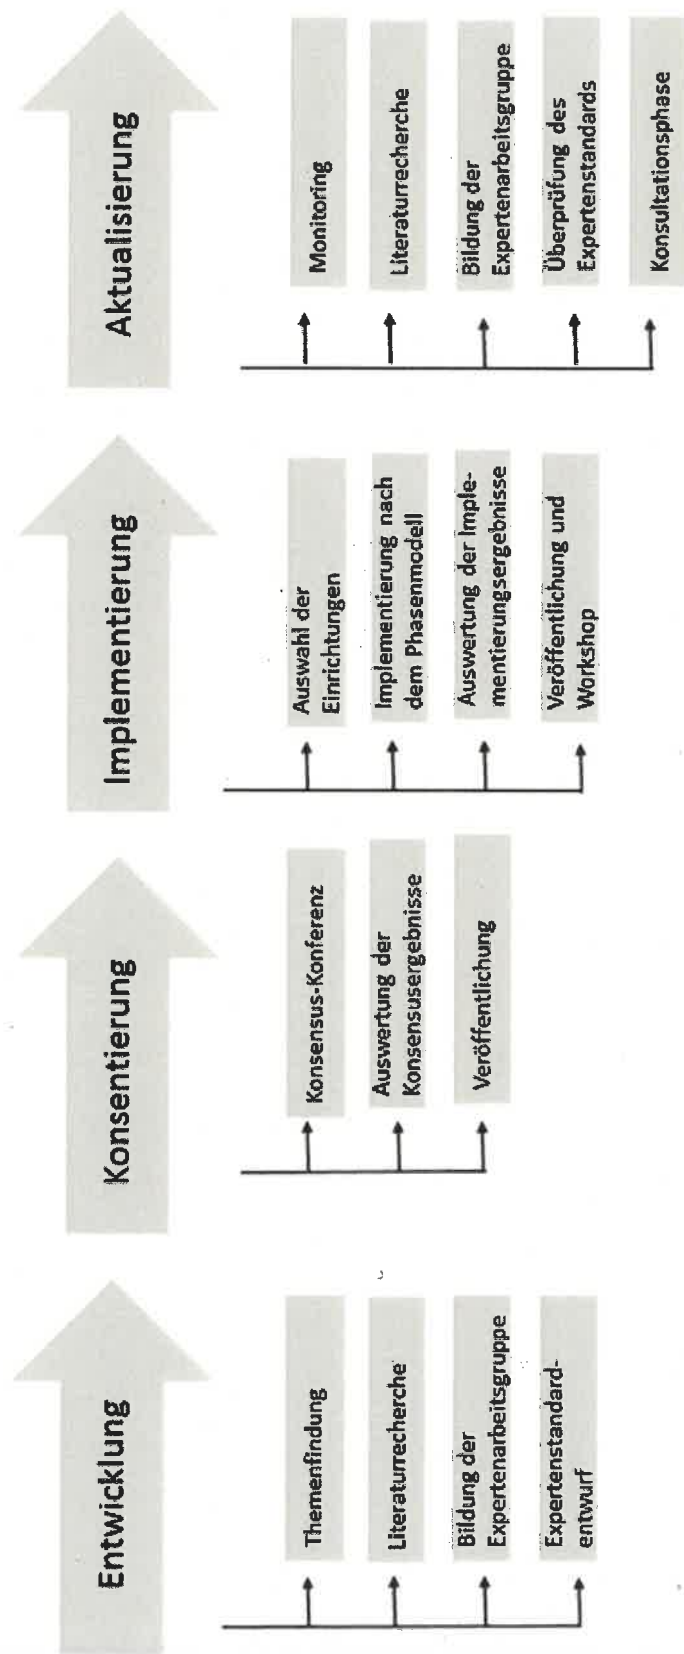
Entwicklung

Themenfindung

Literaturrecherche

Bildung der Expertenarbeitsgruppe

Expertenstandardentwurf

Konsentierung

Konsensus-Konferenz

Auswertung der Konsensusergebnisse

Veröffentlichung

Implementierung

Auswahl der Einrichtungen

Implementierung nach dem Phasenmodell

Auswertung der Implementierungsergebnisse

Veröffentlichung und Workshop

Aktualisierung

Monitoring

Literaturrecherche

Bildung der Expertenarbeitsgruppe

Überprüfung des Expertenstandards

Konsultationsphase